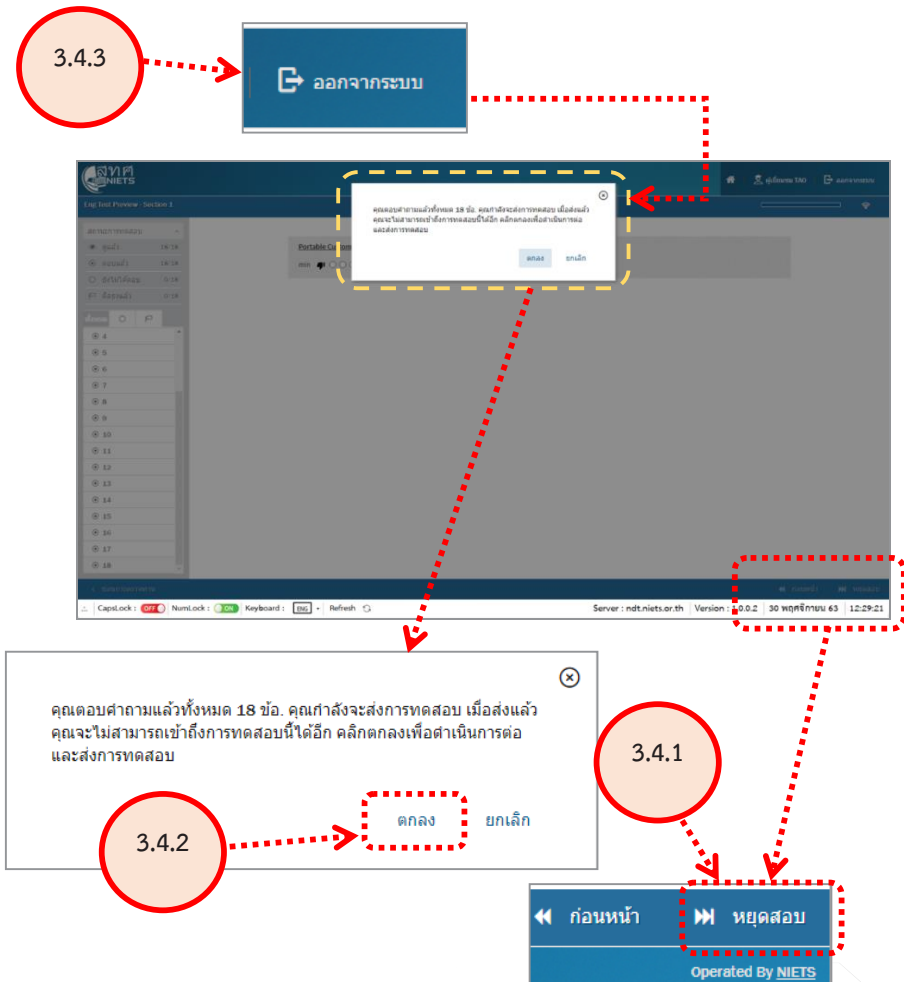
3.4.3

ออกจากระบบ

สทศ NIETS

Eng Test Preview : Section 1

คุณตอบคำถามแล้วทั้งหมด 18 ข้อ. คุณกำลังจะส่งการทดสอบ เมื่อส่งแล้ว คุณจะไม่สามารถเข้าถึงการทดสอบนี้ได้อีก คลิกตกลงเพื่อดำเนินการต่อ และส่งการทดสอบ

ตกลง ยกเลิก

Portable Cu

4
5
6
7
8
9
10
11
12
13
14
15
16
17
18

CapsLock : OFF NumLock : ON Keyboard : ENG Refresh

Server : ndt.niets.or.th Version : 1.0.0.2 30 พฤศจิกายน 63 12:29:21

คุณตอบคำถามแล้วทั้งหมด 18 ข้อ. คุณกำลังจะส่งการทดสอบ เมื่อส่งแล้ว คุณจะไม่สามารถเข้าถึงการทดสอบนี้ได้อีก คลิกตกลงเพื่อดำเนินการต่อ และส่งการทดสอบ

3.4.1

3.4.2

ตกลง ยกเลิก

ก่อนหน้า หยุดสอบ

Operated By NIETS